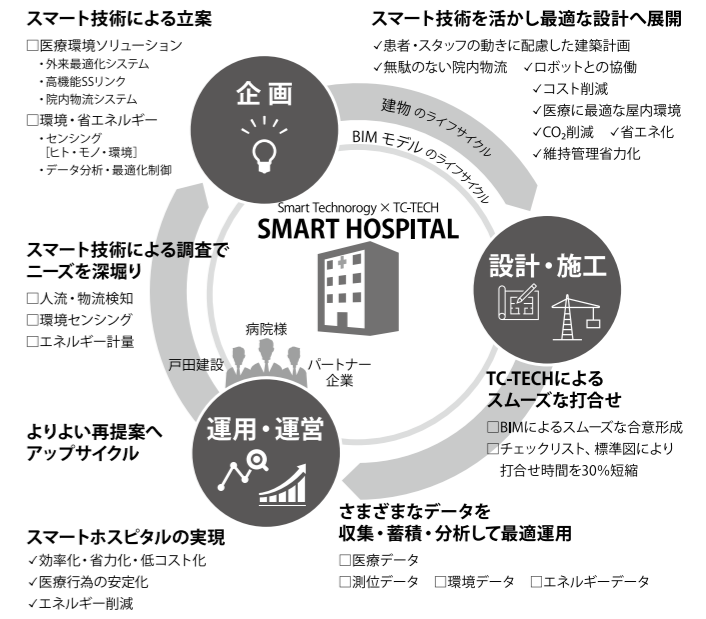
スマート技術による立案
□医療環境ソリューション
・外来最適化システム
・高機能SSリンク
・院内物流システム
□環境・省エネルギー
・センシング
［ヒト・モノ・環境］
・データ分析・最適化制御

スマート技術を活かし最適な設計へ展開
✓患者・スタッフの動きに配慮した建築計画
✓無駄のない院内物流　✓ロボットとの協働
✓コスト削減
✓医療に最適な屋内環境
✓$CO_2$削減　✓省エネ化
✓維持管理省力化

企画

建物のライフサイクル
BIMモデルのライフサイクル

Smart Technorogy × TC-TECH
SMART HOSPITAL

スマート技術による調査で
ニーズを深堀り
□人流・物流検知
□環境センシング
□エネルギー計量

病院様
戸田建設
パートナー
企業

設計・施工

TC-TECHによる
スムーズな打合せ
□BIMによるスムーズな合意形成
□チェックリスト、標準図により
打合せ時間を30%短縮

よりよい再提案へ
アップサイクル

運用・運営

さまざまなデータを
収集・蓄積・分析して最適運用
□医療データ
□測位データ　□環境データ　□エネルギーデータ

スマートホスピタルの実現
✓効率化・省力化・低コスト化
✓医療行為の安定化
✓エネルギー削減